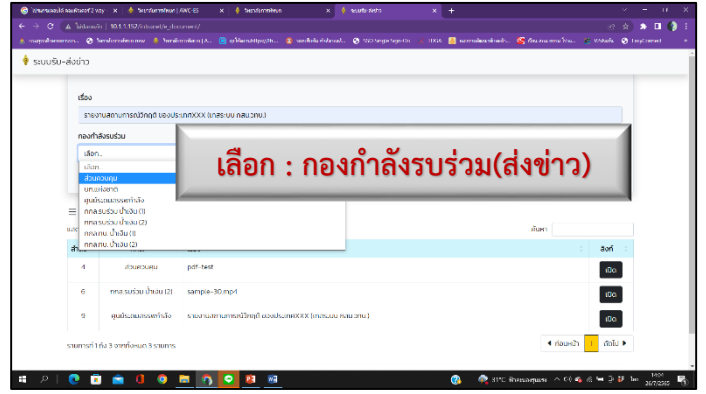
ระบบรับ-ส่งข่าว

เรื่อง

รายงานสถานการณ์วิกฤติ ของประเทศXXX (เฉพาะบน คสนวทบ.)

กองกำลังรบร่วม

เลือก..

เลือก
ส่วนควบคุม
นทบ.ต่อขาด
ศูนย์ระดมสรรพกำลัง
กกล.รบร่วม น้ำเงิน (1)
กกล.รบร่วม น้ำเงิน (2)
กกล.ทบ. น้ำเงิน (1)
กกล.ทบ. น้ำเงิน (2)

เลือก : กองกำลังรบร่วม(ส่งข่าว)

ค้นหา

ลำดับ | | | ลิงค์
4 | ส่วนควบคุม | pdf-test | เปิด
6 | กกล.รบร่วม น้ำเงิน (2) | sample-30.mp4 | เปิด
9 | ศูนย์ระดมสรรพกำลัง | รายงานสถานการณ์วิกฤติ ของประเทศXXX (เฉพาะบน คสนวทบ.) | เปิด

รายการที่ 1 ถึง 3 จากทั้งหมด 3 รายการ

ก่อนหน้า 1 ถัดไป